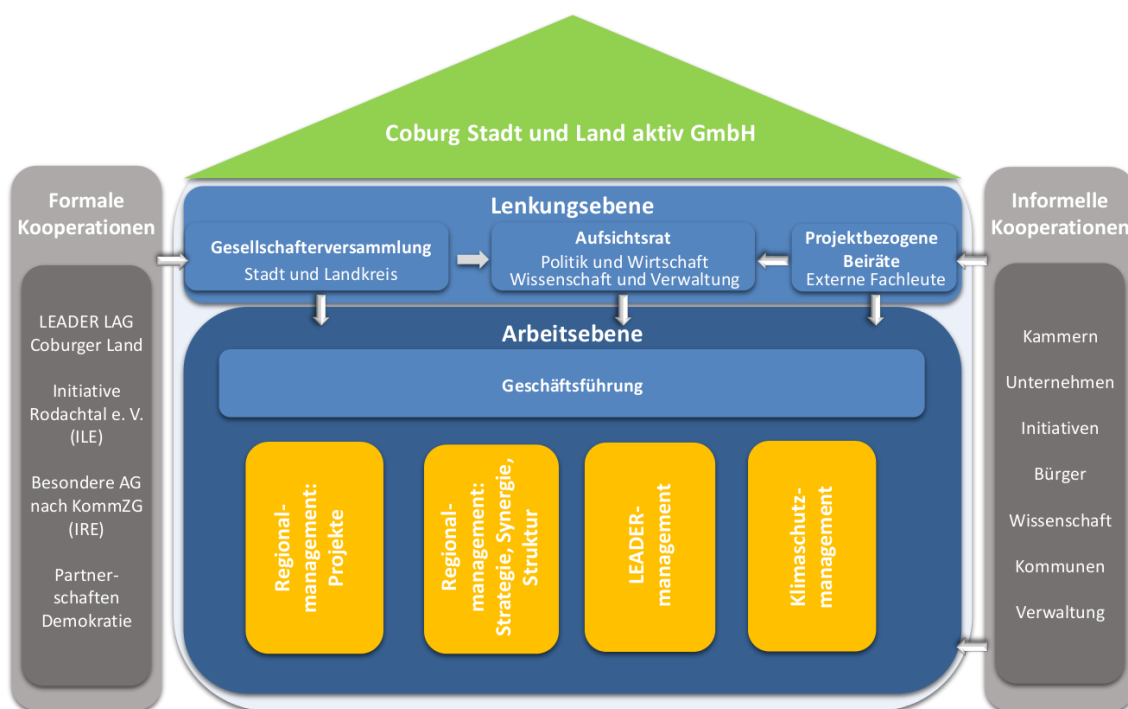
Coburg Stadt und Land aktiv GmbH

Formale Kooperationen

LEADER LAG Coburger Land

Initiative Rodachtal e. V. (ILE)

Besondere AG nach KommZG (IRE)

Partnerschaften Demokratie

Lenkungsebene

Gesellschafterversammlung
Stadt und Landkreis

Aufsichtsrat
Politik und Wirtschaft
Wissenschaft und Verwaltung

Projektbezogene Beiräte
Externe Fachleute

Arbeitsebene

Geschäftsführung

Regionalmanagement: Projekte

Regionalmanagement: Strategie, Synergie, Struktur

LEADERmanagement

Klimaschutzmanagement

Informelle Kooperationen

Kammern

Unternehmen

Initiativen

Bürger

Wissenschaft

Kommunen

Verwaltung